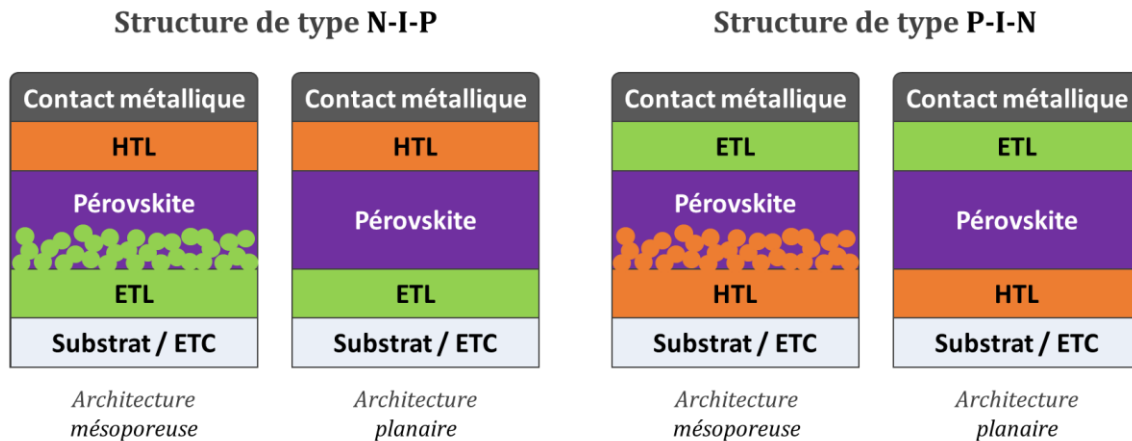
Structure de type N-I-P

Contact métallique
HTL
Pérovskite
ETL
Substrat / ETC

Architecture mésoporeuse

Contact métallique
HTL
Pérovskite
ETL
Substrat / ETC

Architecture planaire

Structure de type P-I-N

Contact métallique
ETL
Pérovskite
HTL
Substrat / ETC

Architecture mésoporeuse

Contact métallique
ETL
Pérovskite
HTL
Substrat / ETC

Architecture planaire